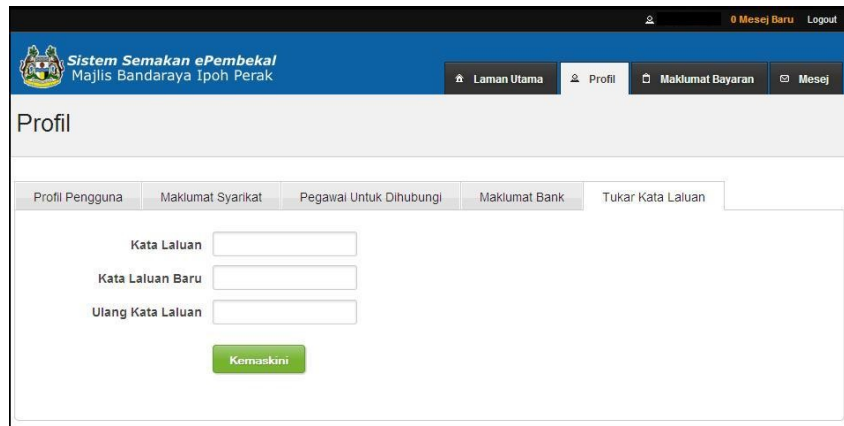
0 Mesej Baru Logout

Sistem Semakan ePembekal
Majlis Bandaraya Ipoh Perak

Laman Utama | Profil | Maklumat Bayaran | Mesej

Profil

Profil Pengguna | Maklumat Syarikat | Pegawai Untuk Dihubungi | Maklumat Bank | Tukar Kata Laluan

Kata Laluan

Kata Laluan Baru

Ulang Kata Laluan

Kemaskini